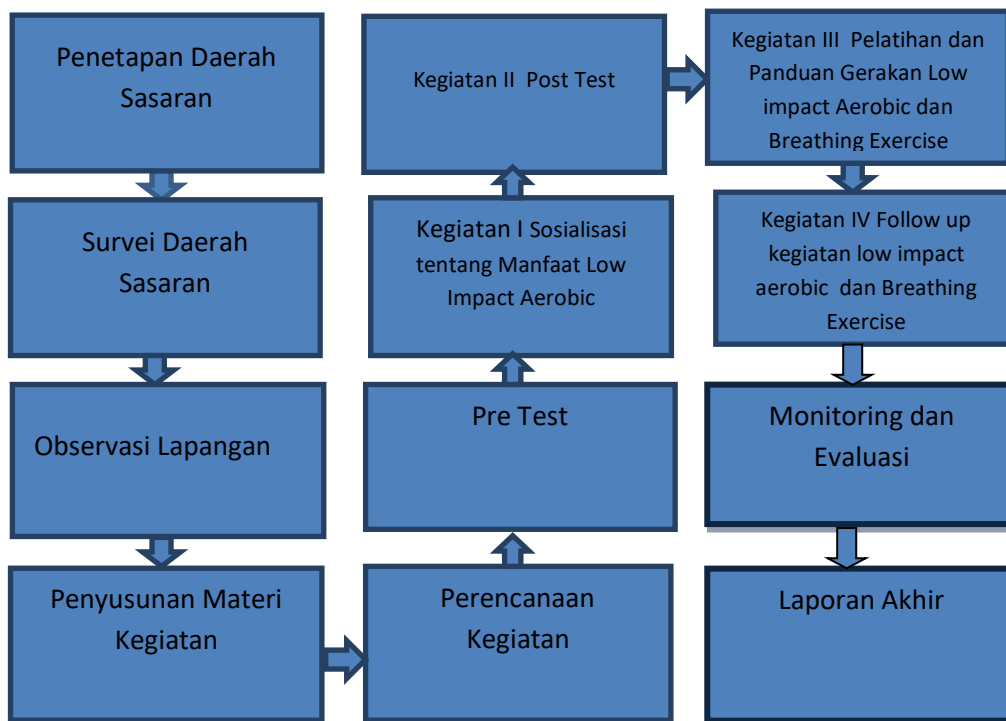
Penetapan Daerah Sasaran

Survei Daerah Sasaran

Observasi Lapangan

Penyusunan Materi Kegiatan

Perencanaan Kegiatan

Pre Test

Kegiatan I Sosialisasi tentang Manfaat Low Impact Aerobic

Kegiatan II Post Test

Kegiatan III Pelatihan dan Panduan Gerakan Low impact Aerobic dan Breathing Exercise

Kegiatan IV Follow up kegiatan low impact aerobic dan Breathing Exercise

Monitoring dan Evaluasi

Laporan Akhir